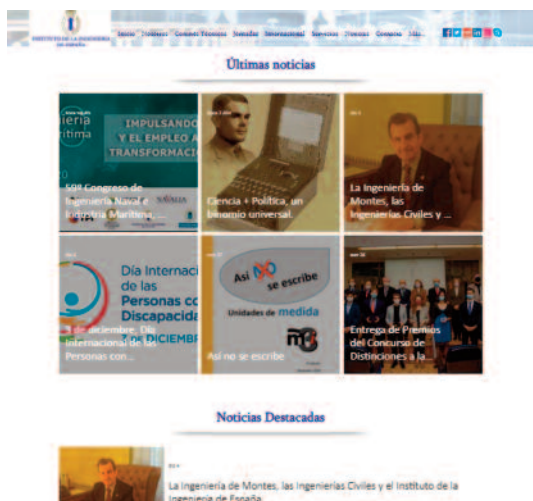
INSTITUTO DE LA INGENIERÍA DE ESPAÑA

Inicio Nosotros Comités Técnicos Jornadas Internacional Servicios Noticias Contacto Más...

Últimas noticias

IMPULSANDO Y EL EMPLEO A TRANSFORMACI

ingeniería marítima

59º Congreso de Ingeniería Naval e Industria Marítima, ...

Ciencia + Política, un binomio universal.

La Ingeniería de Montes, las Ingenierías Civiles y ...

Día Internacional de las Personas con Discapacidad

3 DE DICIEMBRE

3 de diciembre, Día Internacional de las Personas con...

Así NO se escribe

Unidades de medida

Así no se escribe

Entrega de Premios del Concurso de Distinciones a la...

Noticias Destacadas

La Ingeniería de Montes, las Ingenierías Civiles y el Instituto de la Ingeniería de España